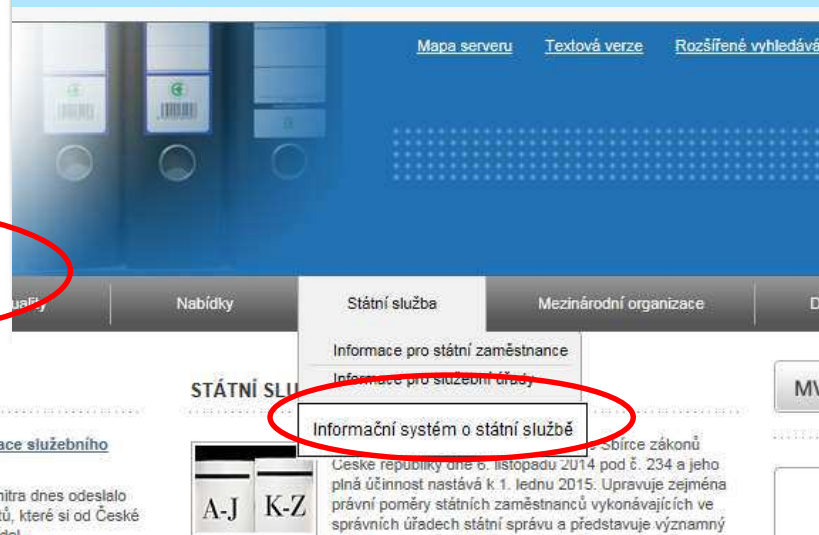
Mapa serveru Textová verze Rozšířené vyhledává

uality Nabídky Státní služba Mezinárodní organizace D

Informace pro státní zaměstnance
Informace pro služební úřady
Informační systém o státní službě

STÁTNÍ SLU

MV

ace služebního

nitra dnes odeslalo
ů, které si od České

A-J K-Z

Sbírce zákonů České republiky dne 6. listopadu 2014 pod č. 234 a jeho plná účinnost nastává k 1. lednu 2015. Upravuje zejména právní poměry státních zaměstnanců vykonávajících ve správních úřadech státní správu a představuje významný